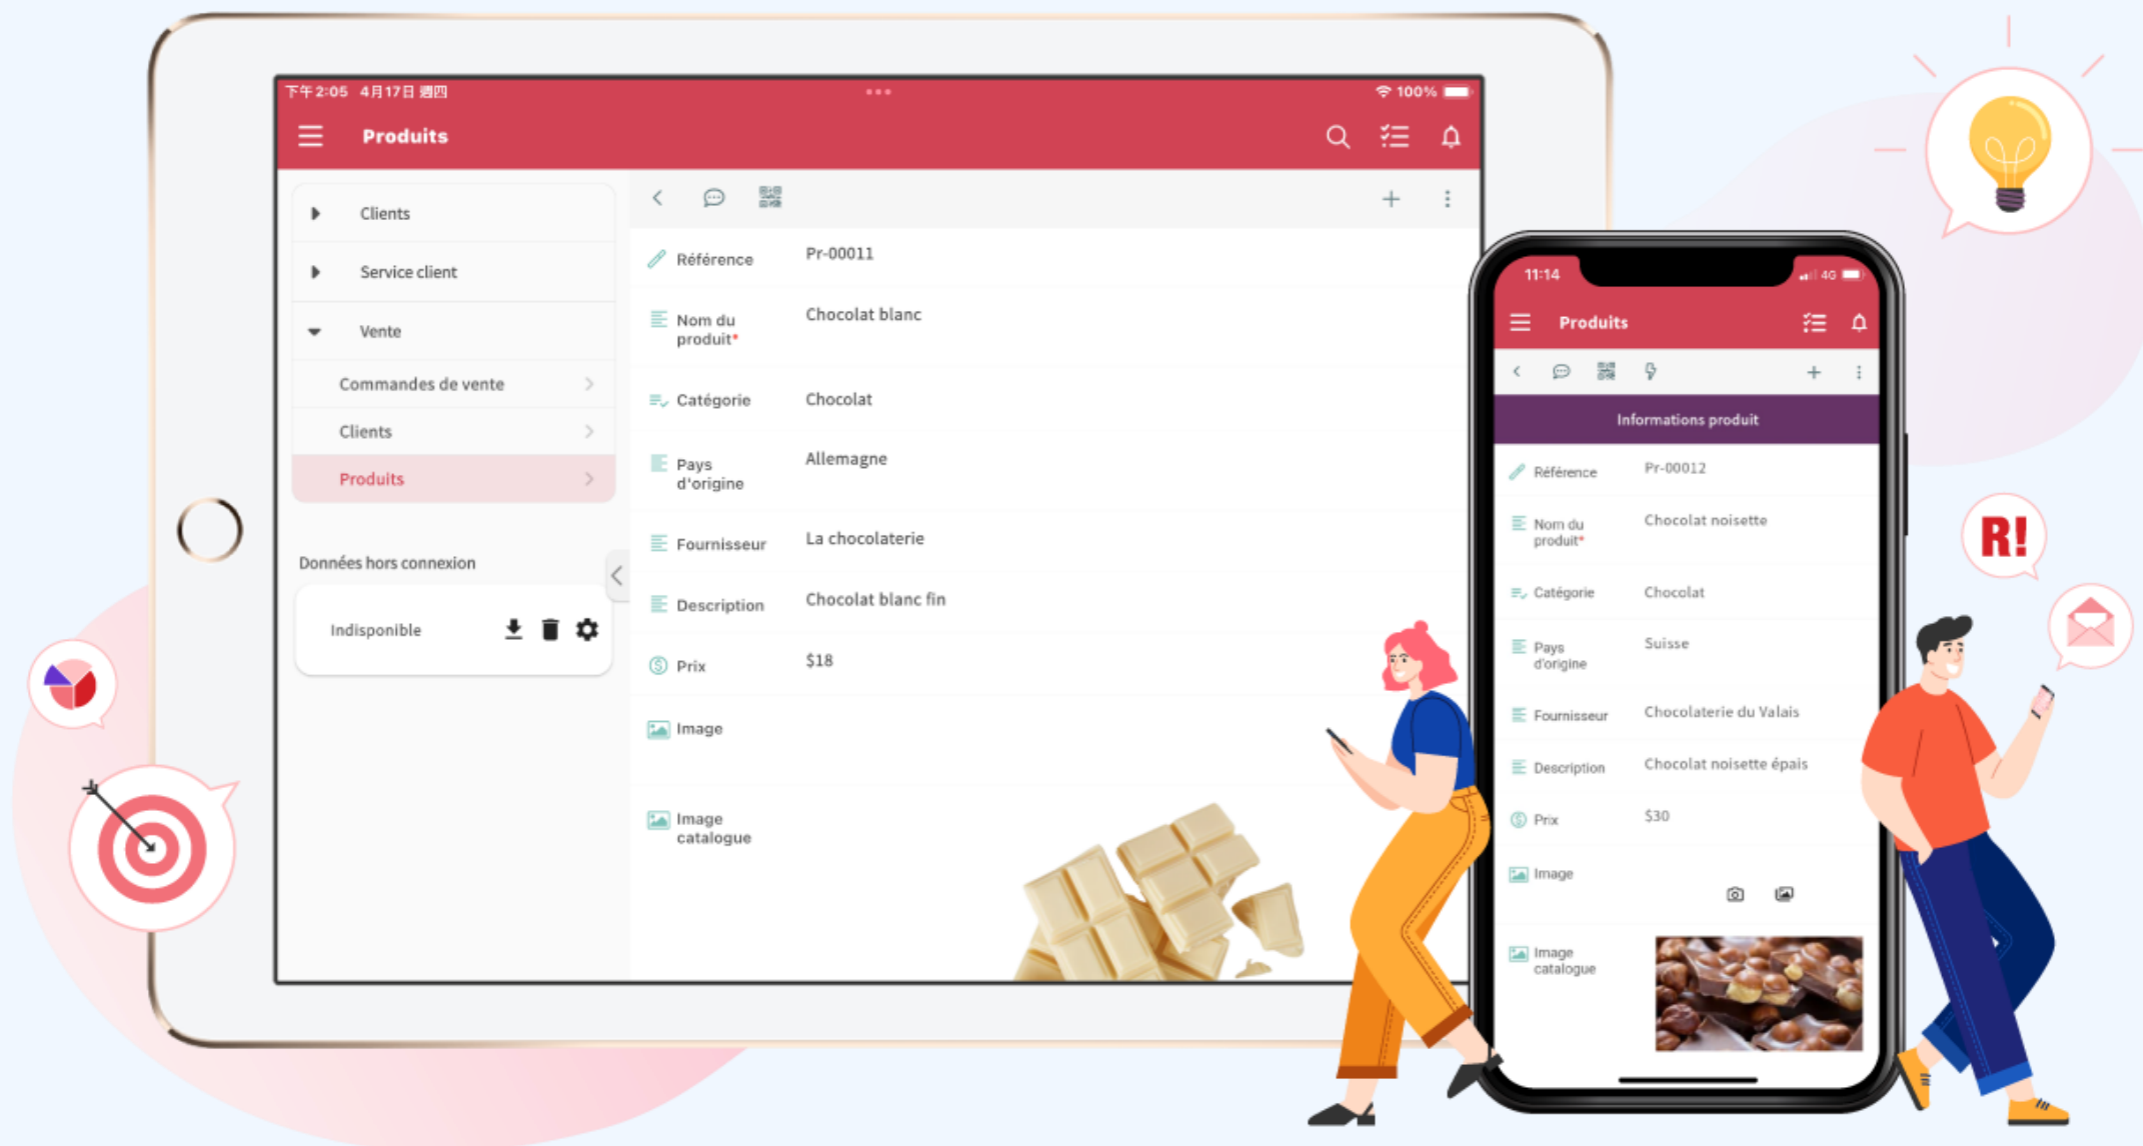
下午2:05 4月17日 週四
100%

Produits

Clients
Service client
Vente
Commandes de vente
Clients
Produits

Données hors connexion
Indisponible

Référence Pr-00011
Nom du produit* Chocolat blanc
Catégorie Chocolat
Pays d'origine Allemagne
Fournisseur La chocolaterie
Description Chocolat blanc fin
Prix $18
Image
Image catalogue

11:14 4G
Produits
Informations produit
Référence Pr-00012
Nom du produit* Chocolat noisette
Catégorie Chocolat
Pays d'origine Suisse
Fournisseur Chocolaterie du Valais
Description Chocolat noisette épais
Prix $30
Image
Image catalogue

R!